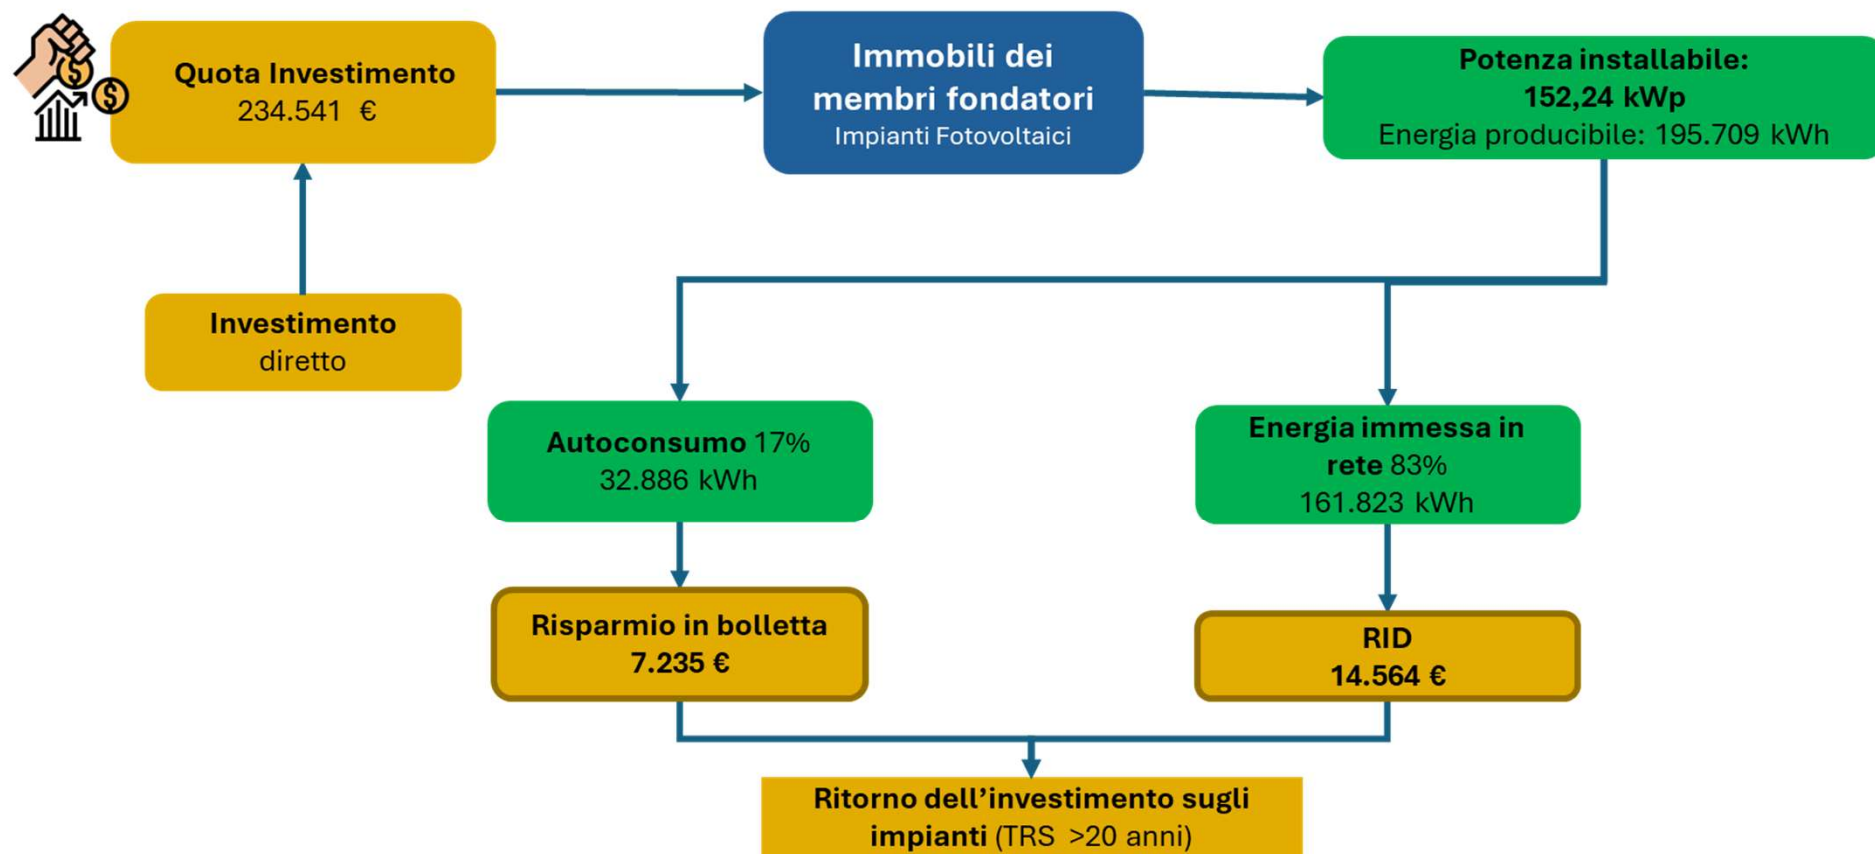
Quota Investimento
234.541 €

Immobili dei membri fondatori
Impianti Fotovoltaici

Potenza installabile:
152,24 kWp
Energia producibile: 195.709 kWh

Investimento
diretto

Autoconsumo 17%
32.886 kWh

Energia immessa in rete 83%
161.823 kWh

Risparmio in bolletta
7.235 €

RID
14.564 €

Ritorno dell'investimento sugli impianti (TRS >20 anni)